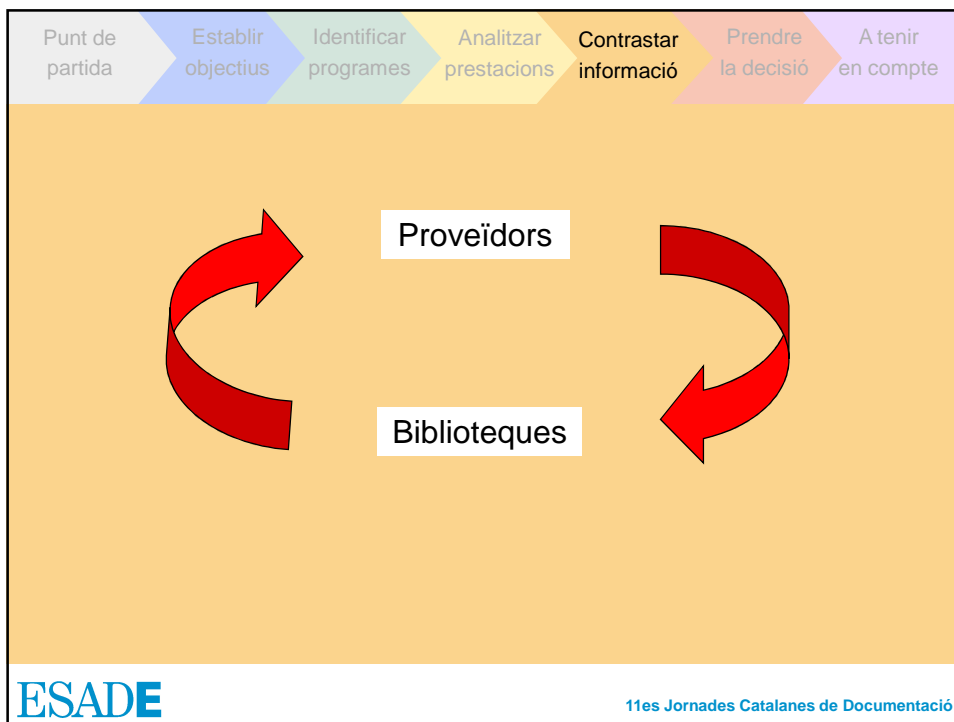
Punt de partida | Establir objectius | Identificar programes | Analitzar prestacions | Contrastar informació | Prendre la decisió | A tenir en compte

Proveïdors

Biblioteques

ESADE

11es Jornades Catalanes de Documentació